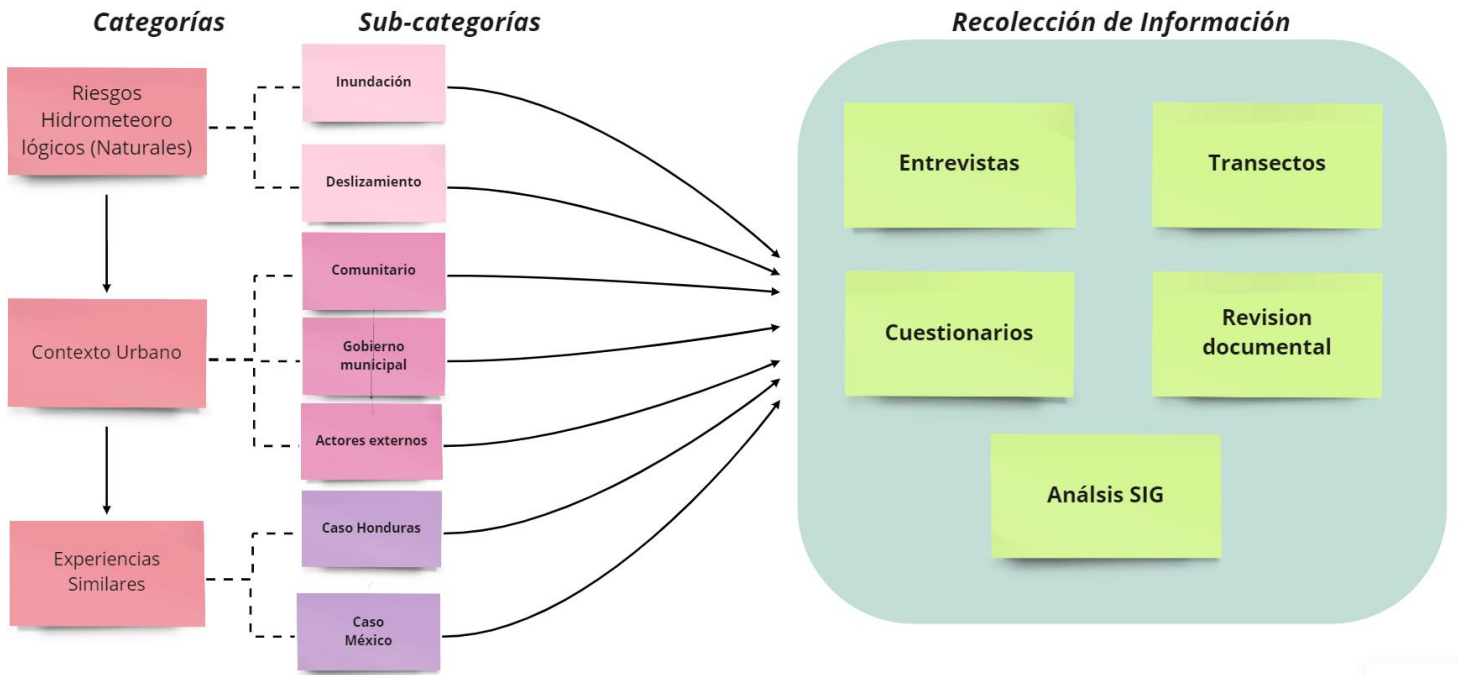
Categorías

Sub-categorías

Recolección de Información

Riesgos Hidrometeoro lógicos (Naturales)

Inundación

Deslizamiento

Contexto Urbano

Comunitario

Gobierno municipal

Actores externos

Experiencias Similares

Caso Honduras

Caso México

Entrevistas

Transectos

Cuestionarios

Revision documental

Análsis SIG